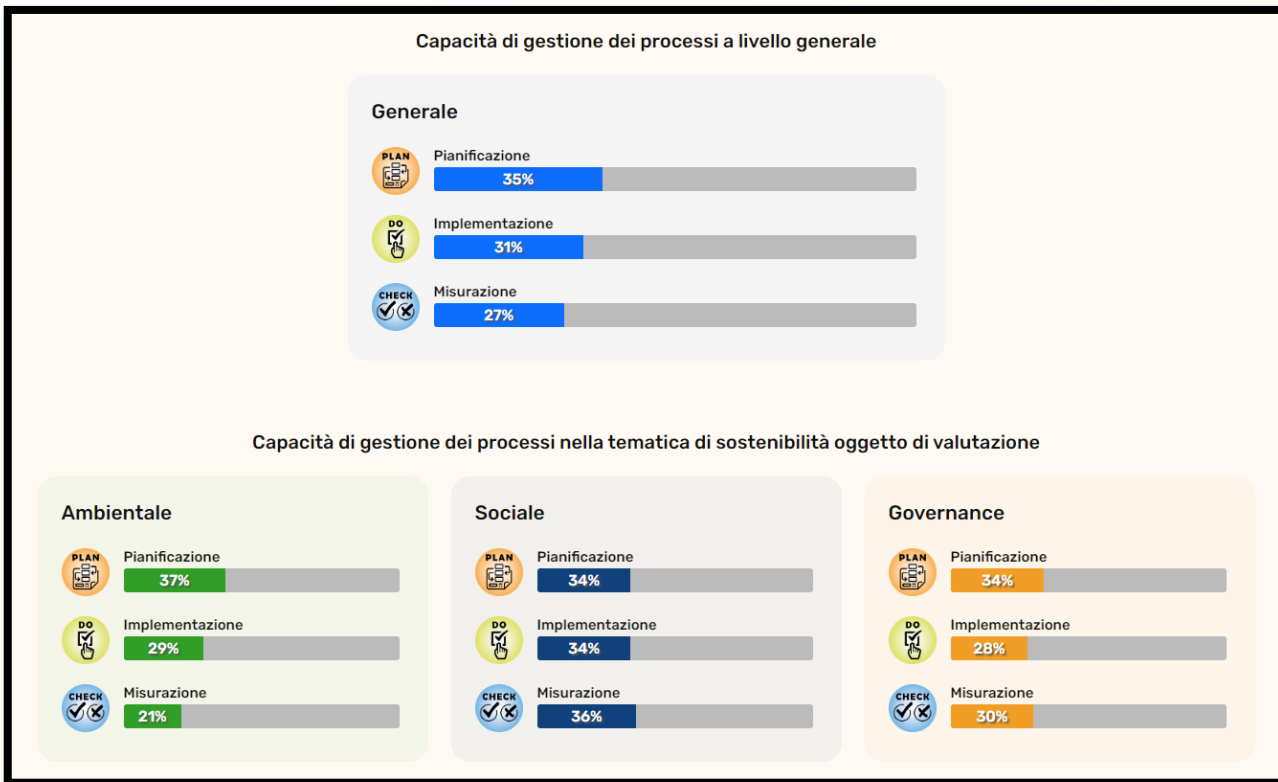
Capacità di gestione dei processi a livello generale

Generale

PLAN
Pianificazione
35%

DO
Implementazione
31%

CHECK
Misurazione
27%

Capacità di gestione dei processi nella tematica di sostenibilità oggetto di valutazione

Ambientale

PLAN
Pianificazione
37%

DO
Implementazione
29%

CHECK
Misurazione
21%

Sociale

PLAN
Pianificazione
34%

DO
Implementazione
34%

CHECK
Misurazione
36%

Governance

PLAN
Pianificazione
34%

DO
Implementazione
28%

CHECK
Misurazione
30%